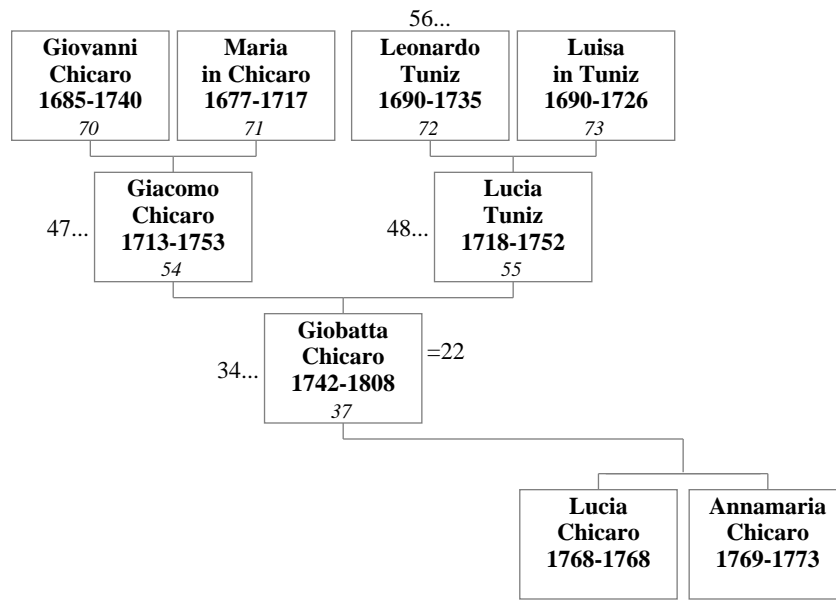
56...

Giovanni Chicaro 1685-1740
70

Maria in Chicaro 1677-1717
71

Leonardo Tuniz 1690-1735
72

Luisa in Tuniz 1690-1726
73

47...
Giacomo Chicaro 1713-1753
54

48...
Lucia Tuniz 1718-1752
55

34...
Giobatta Chicaro 1742-1808
37
=22

Lucia Chicaro 1768-1768

Annamaria Chicaro 1769-1773